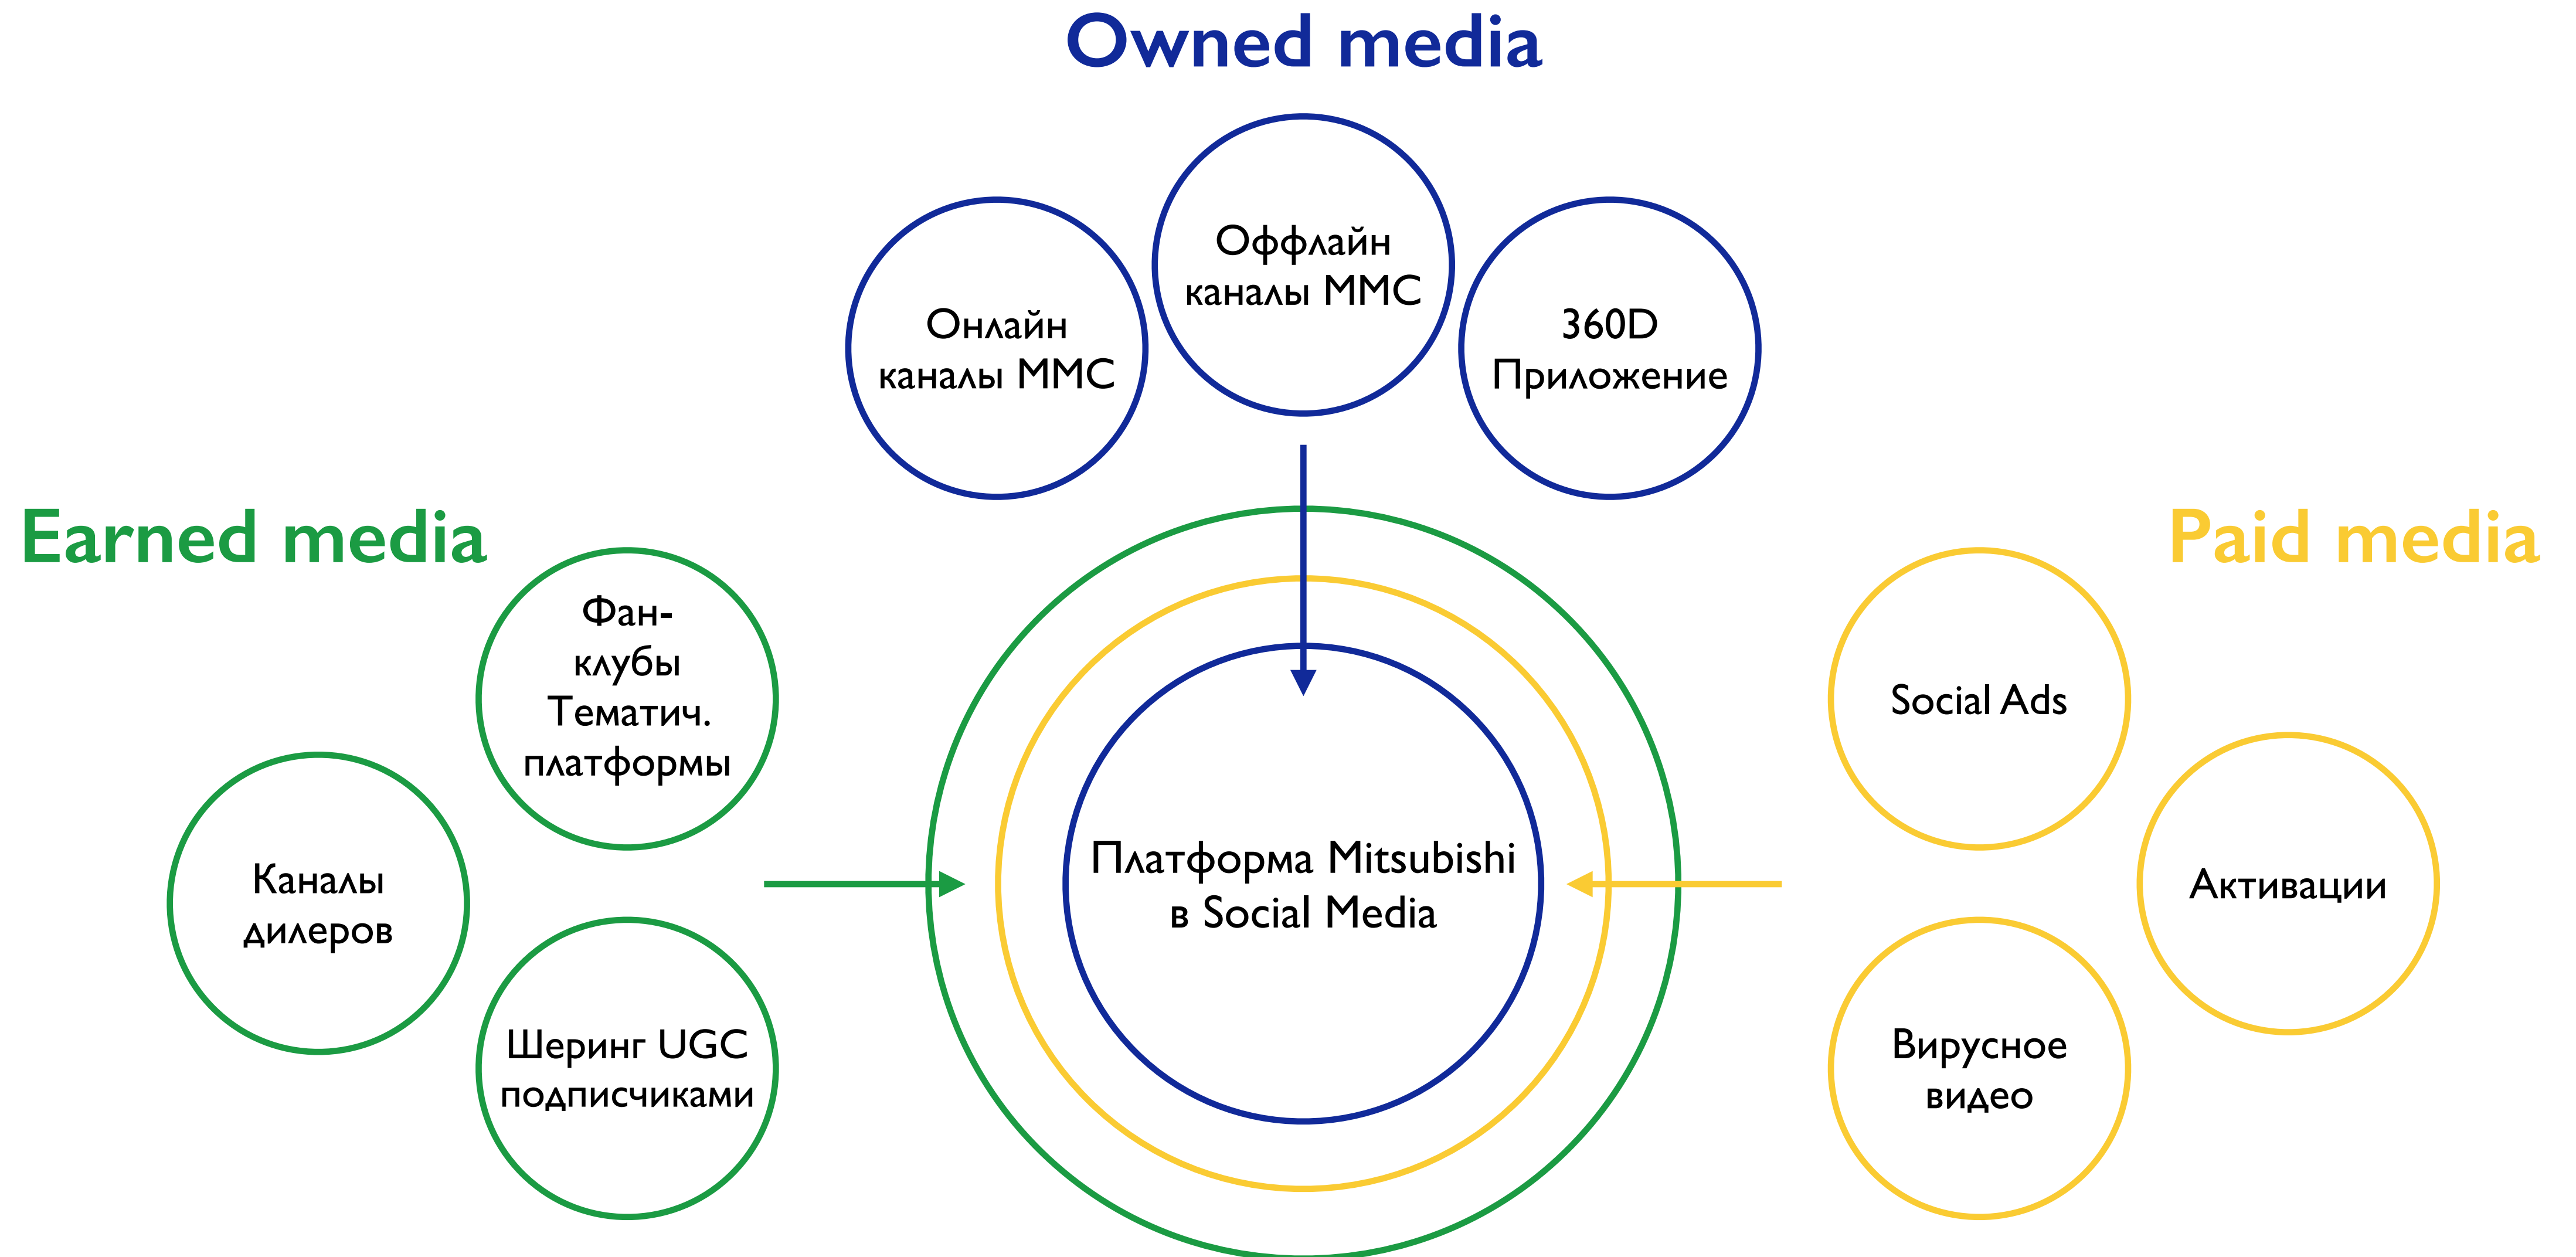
Owned media

Онлайн каналы MMC

Оффлайн каналы MMC

360D Приложение

Earned media

Paid media

Фан-клубы Тематич. платформы

Каналы дилеров

Шеринг UGC подписчиками

Платформа Mitsubishi в Social Media

Social Ads

Активации

Вирусное видео